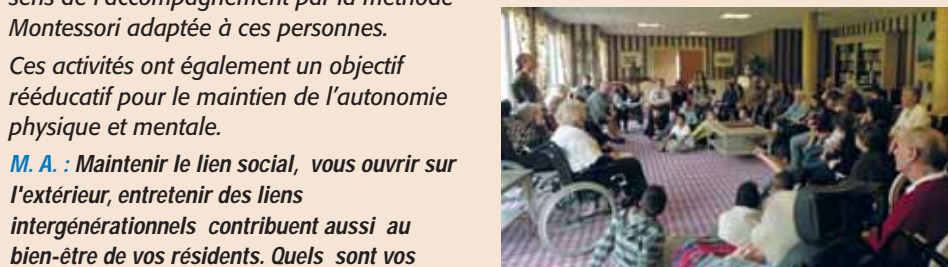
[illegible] Montessori adaptée à ces personnes.

Ces activités ont également un objectif rééducatif pour le maintien de l'autonomie physique et mentale.

M. A. : Maintenir le lien social, vous ouvrir sur l'extérieur, entretenir des liens intergénérationnels contribuent aussi au bien-être de vos résidents. Quels sont vos